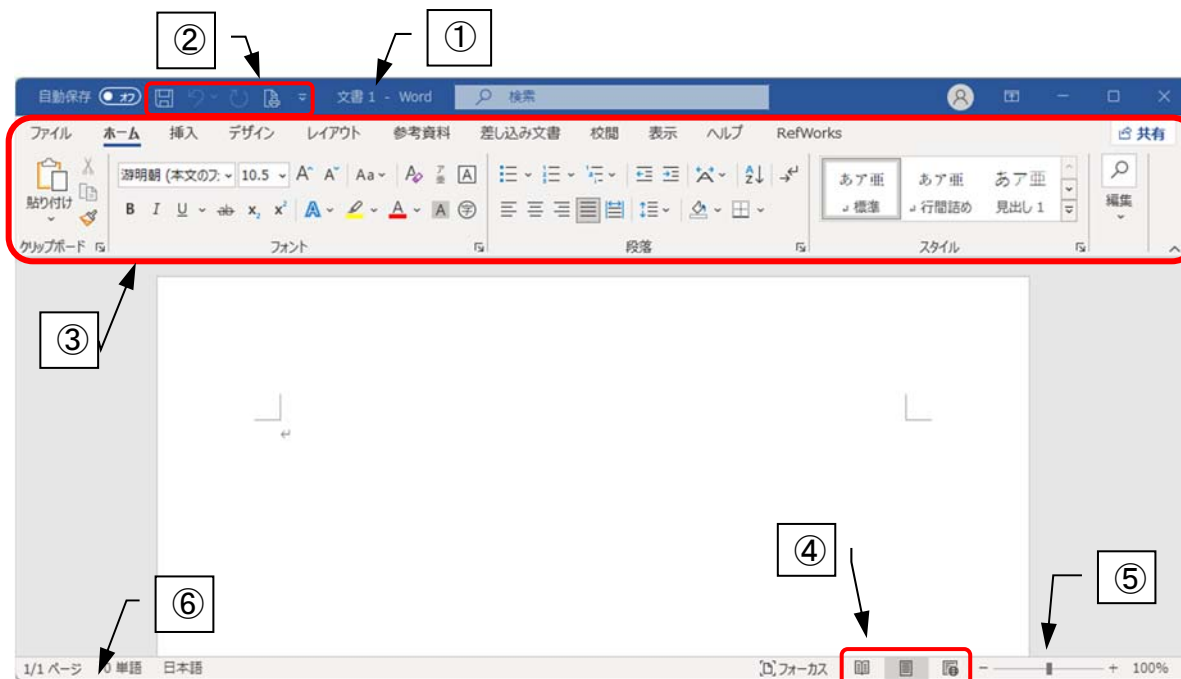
②
①

自動保存 オフ
文書 1 - Word
検索

ファイル ホーム 挿入 デザイン レイアウト 参考資料 差し込み文書 校閲 表示 ヘルプ RefWorks
共有

貼り付け
游明朝 (本文のフ 10.5
B I U ab $x_2$ $x^2$ A A A
あア亜 標準
あア亜 行間詰め
あア亜 見出し 1
編集
クリップボード
フォント
段落
スタイル

③

④
⑤
⑥

1/1 ページ 0 単語 日本語
フォーカス
100%